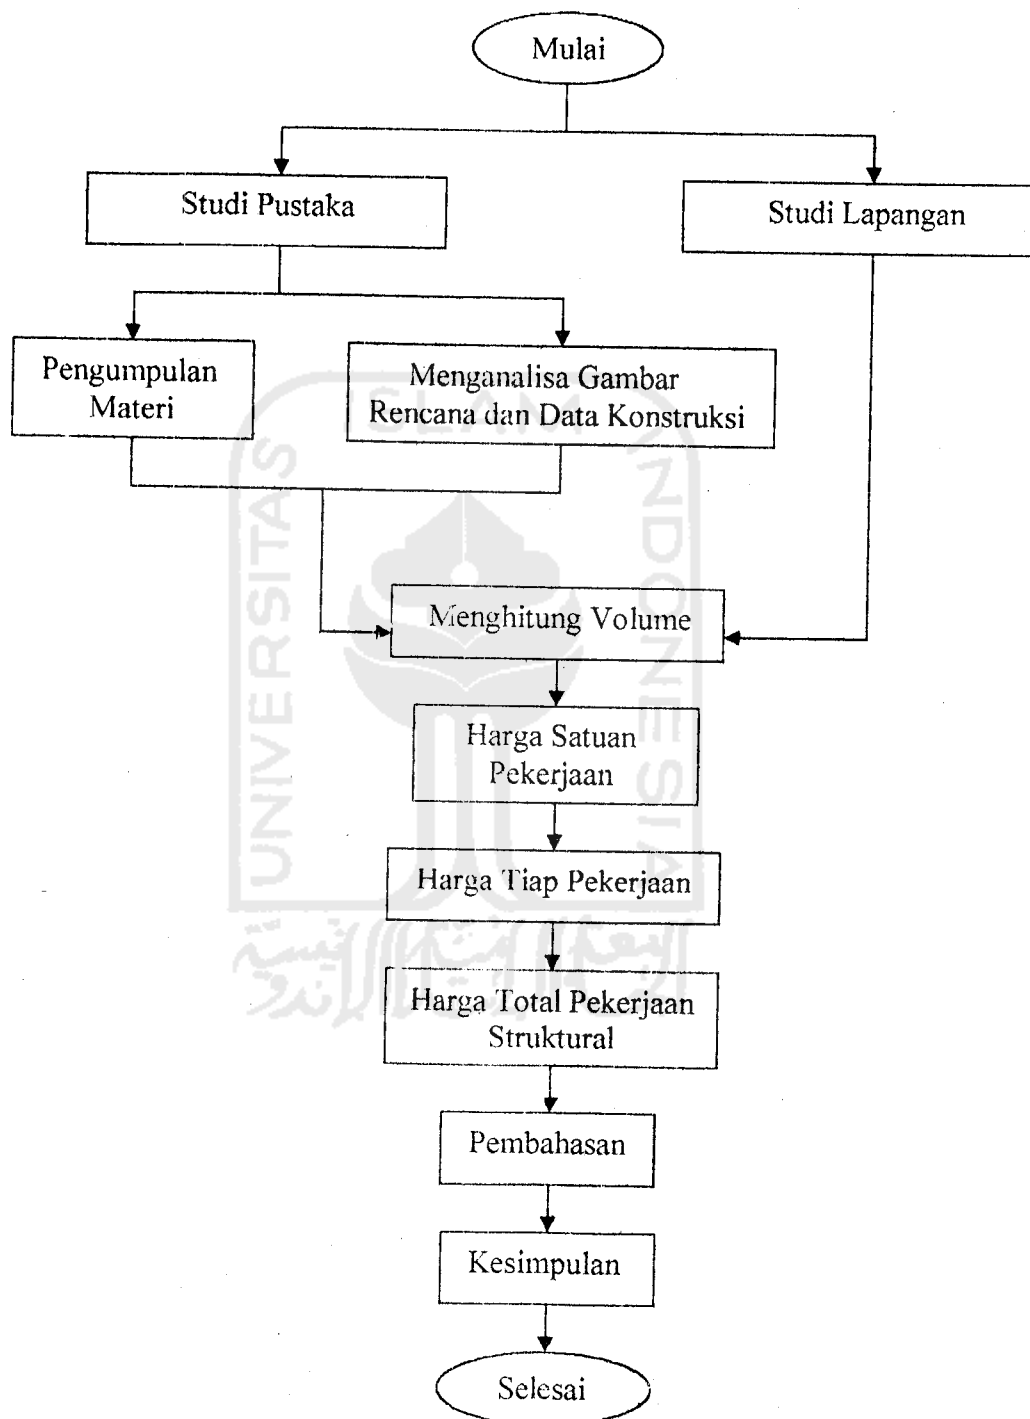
Mulai

Studi Pustaka

Studi Lapangan

Pengumpulan Materi

Menganalisa Gambar Rencana dan Data Konstruksi

Menghitung Volume

Harga Satuan Pekerjaan

Harga Tiap Pekerjaan

Harga Total Pekerjaan Struktural

Pembahasan

Kesimpulan

Selesai